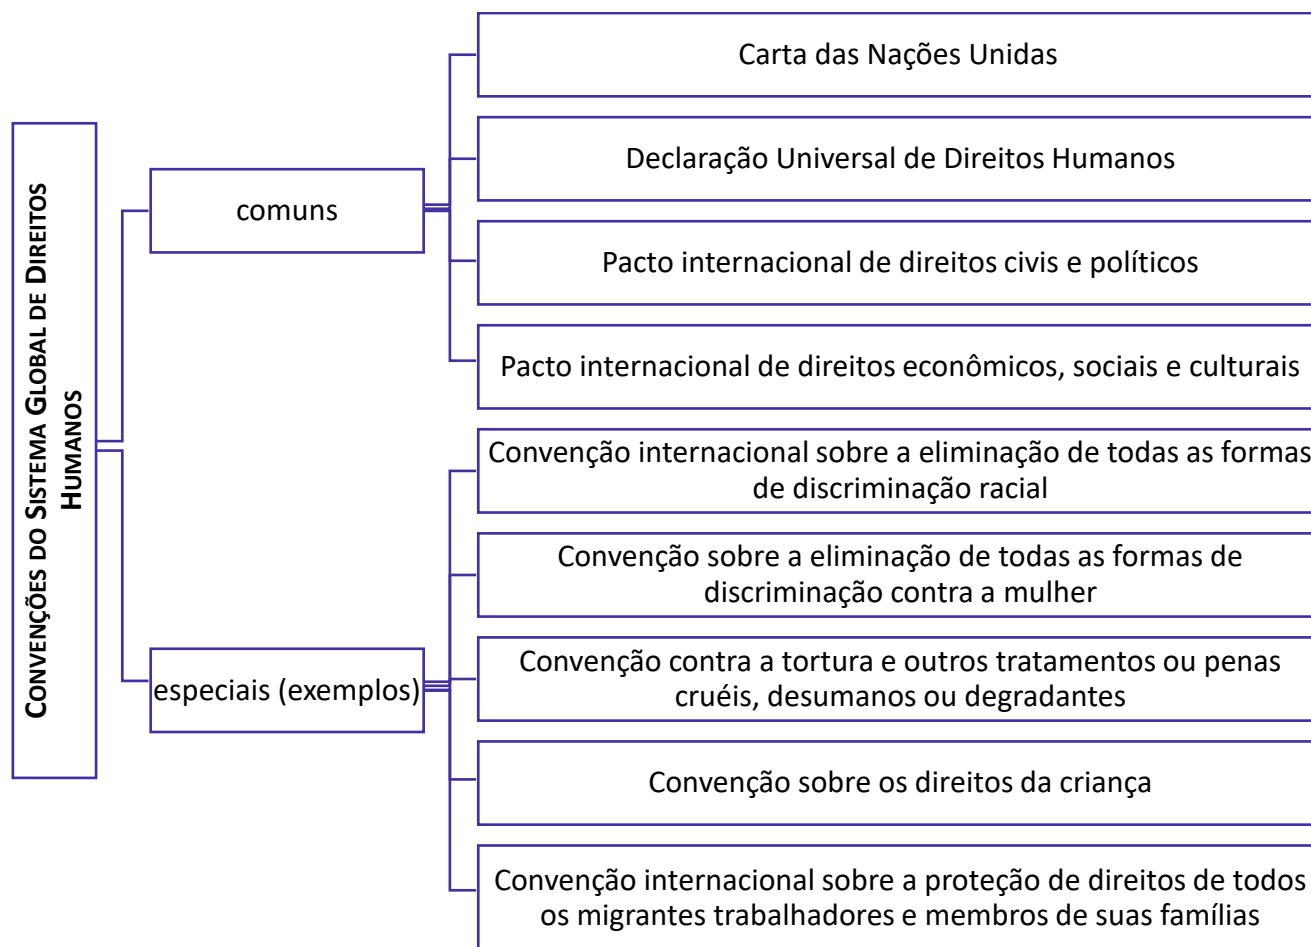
CONVENÇÕES DO SISTEMA GLOBAL DE DIREITOS HUMANOS

comuns

Carta das Nações Unidas

Declaração Universal de Direitos Humanos

Pacto internacional de direitos civis e políticos

Pacto internacional de direitos econômicos, sociais e culturais

especiais (exemplos)

Convenção internacional sobre a eliminação de todas as formas de discriminação racial

Convenção sobre a eliminação de todas as formas de discriminação contra a mulher

Convenção contra a tortura e outros tratamentos ou penas cruéis, desumanos ou degradantes

Convenção sobre os direitos da criança

Convenção internacional sobre a proteção de direitos de todos os migrantes trabalhadores e membros de suas famílias